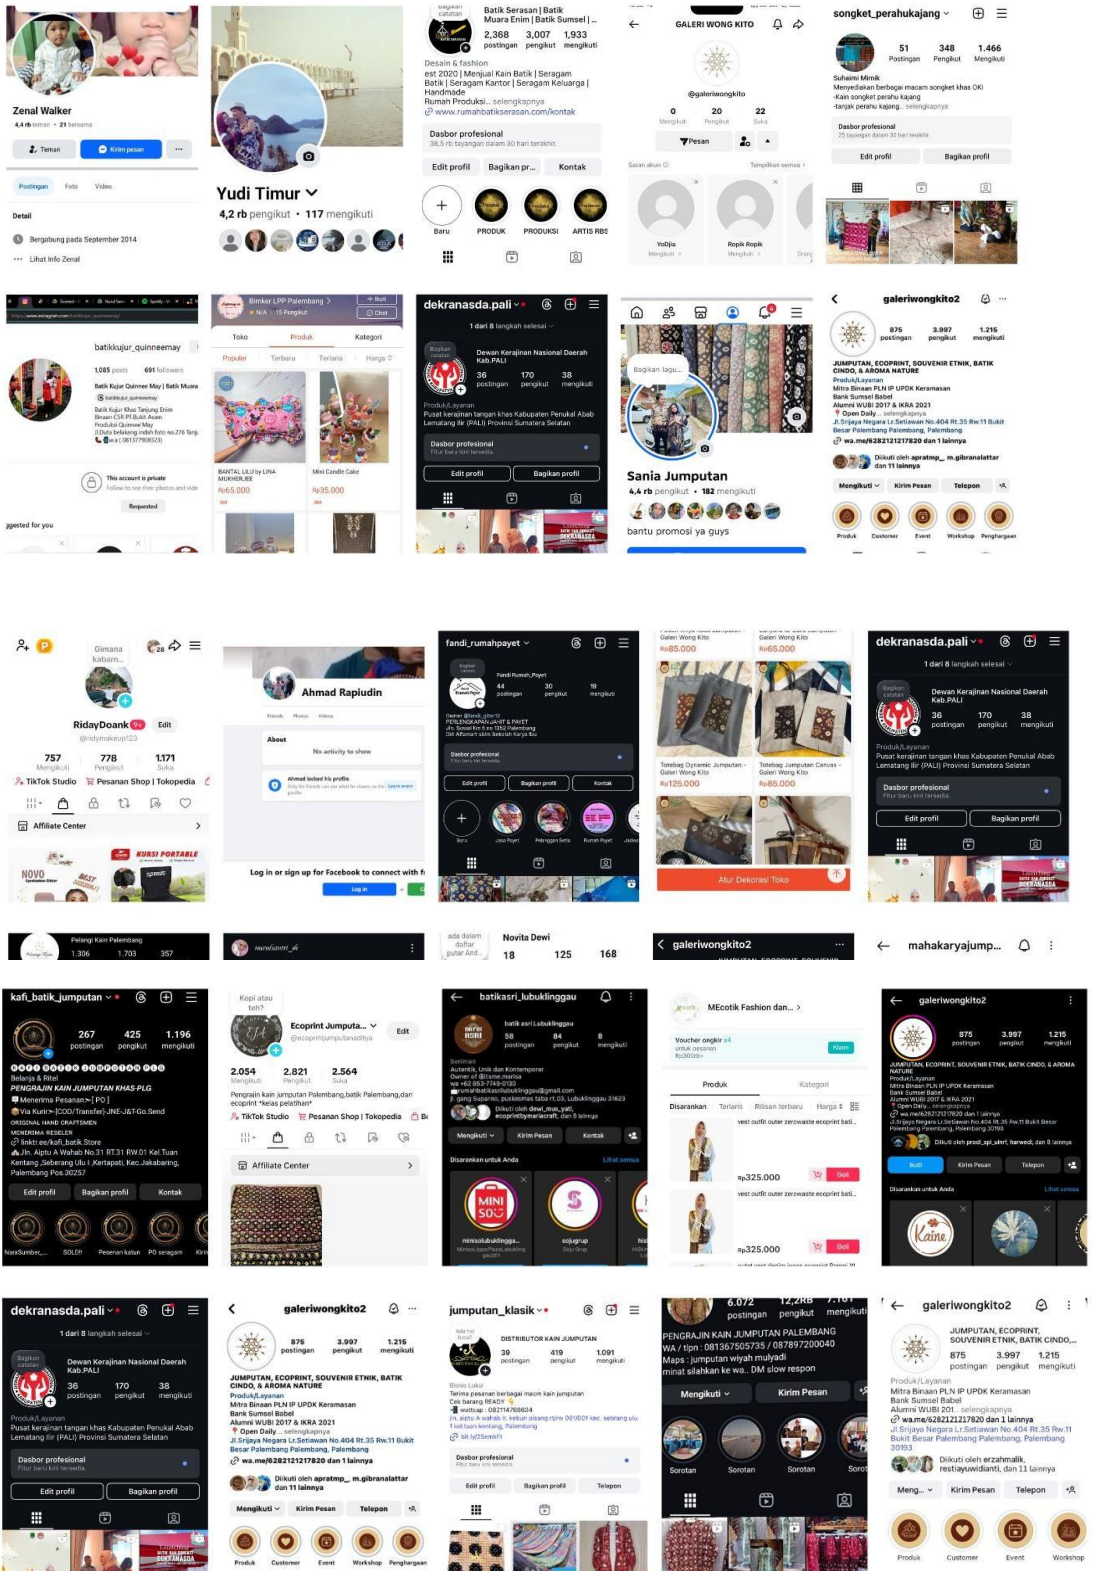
Zenal Walker
4,4 rb teman • 21 bersama
Teman
Kirim pesan
Postingan Foto Video
Detail
Bergabung pada September 2014
Lihat Info Zenal

Yudi Timur
4,2 rb pengikut • 117 mengikuti

Batik Serasan | Batik Muara Enim | Batik Sumsel | ...
2,368 postingan 3,007 pengikut 1,933 mengikuti
Desain & fashion
est 2020 | Menjual Kain Batik | Seragam Batik | Seragam Kantor | Seragam Keluarga | Handmade
Rumah Produksi... selengkapnya
www.rumahbatikserasan.com/kontak
Dasbor profesional
38,5 rb tayangan dalam 30 hari terakhir.
Edit profil Bagikan pr... Kontak
Baru PRODUK PRODUKSI ARTIS RBS

GALERI WONG KITO
@galeriwongkito
0 Mengikuti 20 Pengikut 22 Suka
Pesan
Saran akun Tampilkan semua
YoDjia Mengikuti
Ropik Ropik Mengikuti

songket_perahukajang
51 Postingan 348 Pengikut 1.466 Mengikuti
Suhaimi Mimik
Menyediakan berbagai macam songket khas OKI
-Kain songket perahu kajang
-tanjak perahu kajang... selengkapnya
Dasbor profesional
Edit profil Bagikan profil

batikkujur_quinneemay
1,085 posts 691 followers
Batik Kujur Quinnee May | Batik Muara
This account is private
Follow to see their photos and videos.
Requested
ggested for you

Bimker LPP Palembang
Toko Produk Kategori
Populer Terbaru Terlaris Harga
BANTAL LILU by LINA MUKHERJEE
Rp65.000
Mini Candle Cake
Rp35.000

dekranasda.pali
1 dari 8 langkah selesai
Dewan Kerajinan Nasional Daerah Kab.PALI
36 postingan 170 pengikut 38 mengikuti
Produk/Layanan
Pusat kerajinan tangan khas Kabupaten Penukal Abab Lematang Ilir (PALI) Provinsi Sumatera Selatan
Dasbor profesional
Fitur baru kini tersedia
Edit profil Bagikan profil

Bagikan lagu...
Sania Jumputan
4,4 rb pengikut • 182 mengikuti
bantu promosi ya guys

galeriwongkito2
876 postingan 3.997 pengikut 1.215 mengikuti
JUMPUTAN, ECOPRINT, SOUVENIR ETNIK, BATIK CINDO, & AROMA NATURE
Produk/Layanan
Mitra Binaan PLN IP UPDK Keramasan
Bank Sumsel Babel
Alumni WUBI 2017 & IKRA 2021
Open Daily... selengkapnya
Jl.Srijaya Negara Lr.Setiawan No.404 Rt.35 Rw.11 Bukit Besar Palembang Palembang, Palembang
wa.me/6282121217820 dan 1 lainnya
Diikuti oleh apratmp_, m.gibranalattar dan 11 lainnya
Mengikuti Kirim Pesan Telepon
Produk Customer Event Workshop Penghargaan

Gimana kabar...
RidayDoank Edit
@ridymakeup123
757 Mengikuti 778 Pengikut 1.171 Suka
TikTok Studio Pesanan Shop | Tokopedia
Affiliate Center
NOVO
KURSI PORTABLE

Ahmad Rapiudin
About
No activity to show
Ahmad locked his profile
Log in or sign up for Facebook to connect with fr
Log In

fandi_rumahpayet
Fandi Rumah_Payet
44 postingan 30 pengikut 19 mengikuti
Dasbor profesional
Edit profil Bagikan profil Kontak
Baru

Rp85.000
Rp65.000
Totebag Dynamic Jumputan - Galeri Wong Kito
Rp125.000
Totebag Jumputan Canvas - Galeri Wong Kito
Rp85.000
Atur Dekorasi Toko

dekranasda.pali
1 dari 8 langkah selesai
Dewan Kerajinan Nasional Daerah Kab.PALI
36 postingan 170 pengikut 38 mengikuti
Produk/Layanan
Pusat kerajinan tangan khas Kabupaten Penukal Abab Lematang Ilir (PALI) Provinsi Sumatera Selatan
Dasbor profesional
Fitur baru kini tersedia
Edit profil Bagikan profil

Pelangi Kain Palembang
1.306 1.703 357

ada dalam daftar putar And...
Novita Dewi
18 125 168

galeriwongkito2

mahakaryajump...

kafi_batik_jumputan
267 postingan 425 pengikut 1.196 mengikuti
Belanja & Ritel
PENGRAJIN KAIN JUMPUTAN KHAS-PLG
Menerima Pesanan [PO]
Via Kurir [COD/Transfer]-JNE-J&T-Go.Send
ORIGINAL HAND CRAFTSMEN
MENERIMA RESELLER
linktr.ee/kafi_batik.Store
Jln. Aiptu A Wahab No.31 RT.31 RW.01 Kel.Tuan Kentang, Seberang Ulu I, Kertapati, Kec.Jakabaring, Palembang Pos 30257
Edit profil Bagikan profil Kontak
SOLD!! Pesanan kalian PO seragam

Kopi atau teh?
Ecoprint Jumputa...
@ecoprintjumputanaditya
Edit
2.054 Mengikuti 2.821 Pengikut 2.564 Suka
Pengrajin kain jumputan Palembang,batik Palembang,dan ecoprint *kelas pelatihan*
TikTok Studio Pesanan Shop | Tokopedia
Affiliate Center

batiksari_lubuklinggau
batik sari Lubuklinggau
58 postingan 84 pengikut 8 mengikuti
Seniman
Mengikuti Kirim Pesan Kontak
Disarankan untuk Anda Lihat semua
minisolubuklingga...
sojugrup

MEcotik Fashion dan...
Voucher ongkir
Klaim
Produk Kategori
Disarankan Terlaris Rilisan terbaru Harga
vest outfit outer zerowaste ecoprint bati...
Rp325.000
Beli
vest outfit outer zerowaste ecoprint bati...
Rp325.000
Beli

galeriwongkito2
875 3.997 1.215
Ikuti Kirim Pesan Telepon
Disarankan untuk Anda Lihat semua

dekranasda.pali
1 dari 8 langkah selesai
Dewan Kerajinan Nasional Daerah Kab.PALI
36 postingan 170 pengikut 38 mengikuti
Produk/Layanan
Pusat kerajinan tangan khas Kabupaten Penukal Abab Lematang Ilir (PALI) Provinsi Sumatera Selatan
Dasbor profesional
Fitur baru kini tersedia
Edit profil Bagikan profil

galeriwongkito2
876 postingan 3.997 pengikut 1.215 mengikuti
JUMPUTAN, ECOPRINT, SOUVENIR ETNIK, BATIK CINDO, & AROMA NATURE
Produk/Layanan
Mitra Binaan PLN IP UPDK Keramasan
Bank Sumsel Babel
Alumni WUBI 2017 & IKRA 2021
Open Daily... selengkapnya
Jl.Srijaya Negara Lr.Setiawan No.404 Rt.35 Rw.11 Bukit Besar Palembang Palembang, Palembang
wa.me/6282121217820 dan 1 lainnya
Diikuti oleh apratmp_, m.gibranalattar dan 11 lainnya
Mengikuti Kirim Pesan Telepon
Produk Customer Event Workshop Penghargaan

jumputan_klasik
DISTRIBUTOR KAIN JUMPUTAN
39 postingan 419 pengikut 1.091 mengikuti
Bisnis Lokal
Terima pesanan berbagai macam kain jumputan
Cek barang READY
Dasbor profesional
Edit profil Bagikan profil Telepon

6.072 postingan 12,2RB pengikut 7.101 mengikuti
PENGRAJIN KAIN JUMPUTAN PALEMBANG
WA / tlpn : 081367505735 / 087897200040
Maps : jumputan wiyah mulyadi
minat silahkan ke wa.. DM slow respon
Mengikuti Kirim Pesan
Sorotan Sorotan Sorotan

galeriwongkito2
JUMPUTAN, ECOPRINT, SOUVENIR ETNIK, BATIK CINDO,...
875 postingan 3.997 pengikut 1.215 mengikuti
Produk/Layanan
Mitra Binaan PLN IP UPDK Keramasan
Bank Sumsel Babel
Alumni WUBI 201... selengkapnya
wa.me/6282121217820 dan 1 lainnya
Jl.Srijaya Negara Lr.Setiawan No.404 Rt.35 Rw.11 Bukit Besar Palembang Palembang, Palembang 30193
Diikuti oleh erzahmalik, restiayuwidianti, dan 11 lainnya
Meng... Kirim Pesan Telepon
Produk Customer Event Workshop